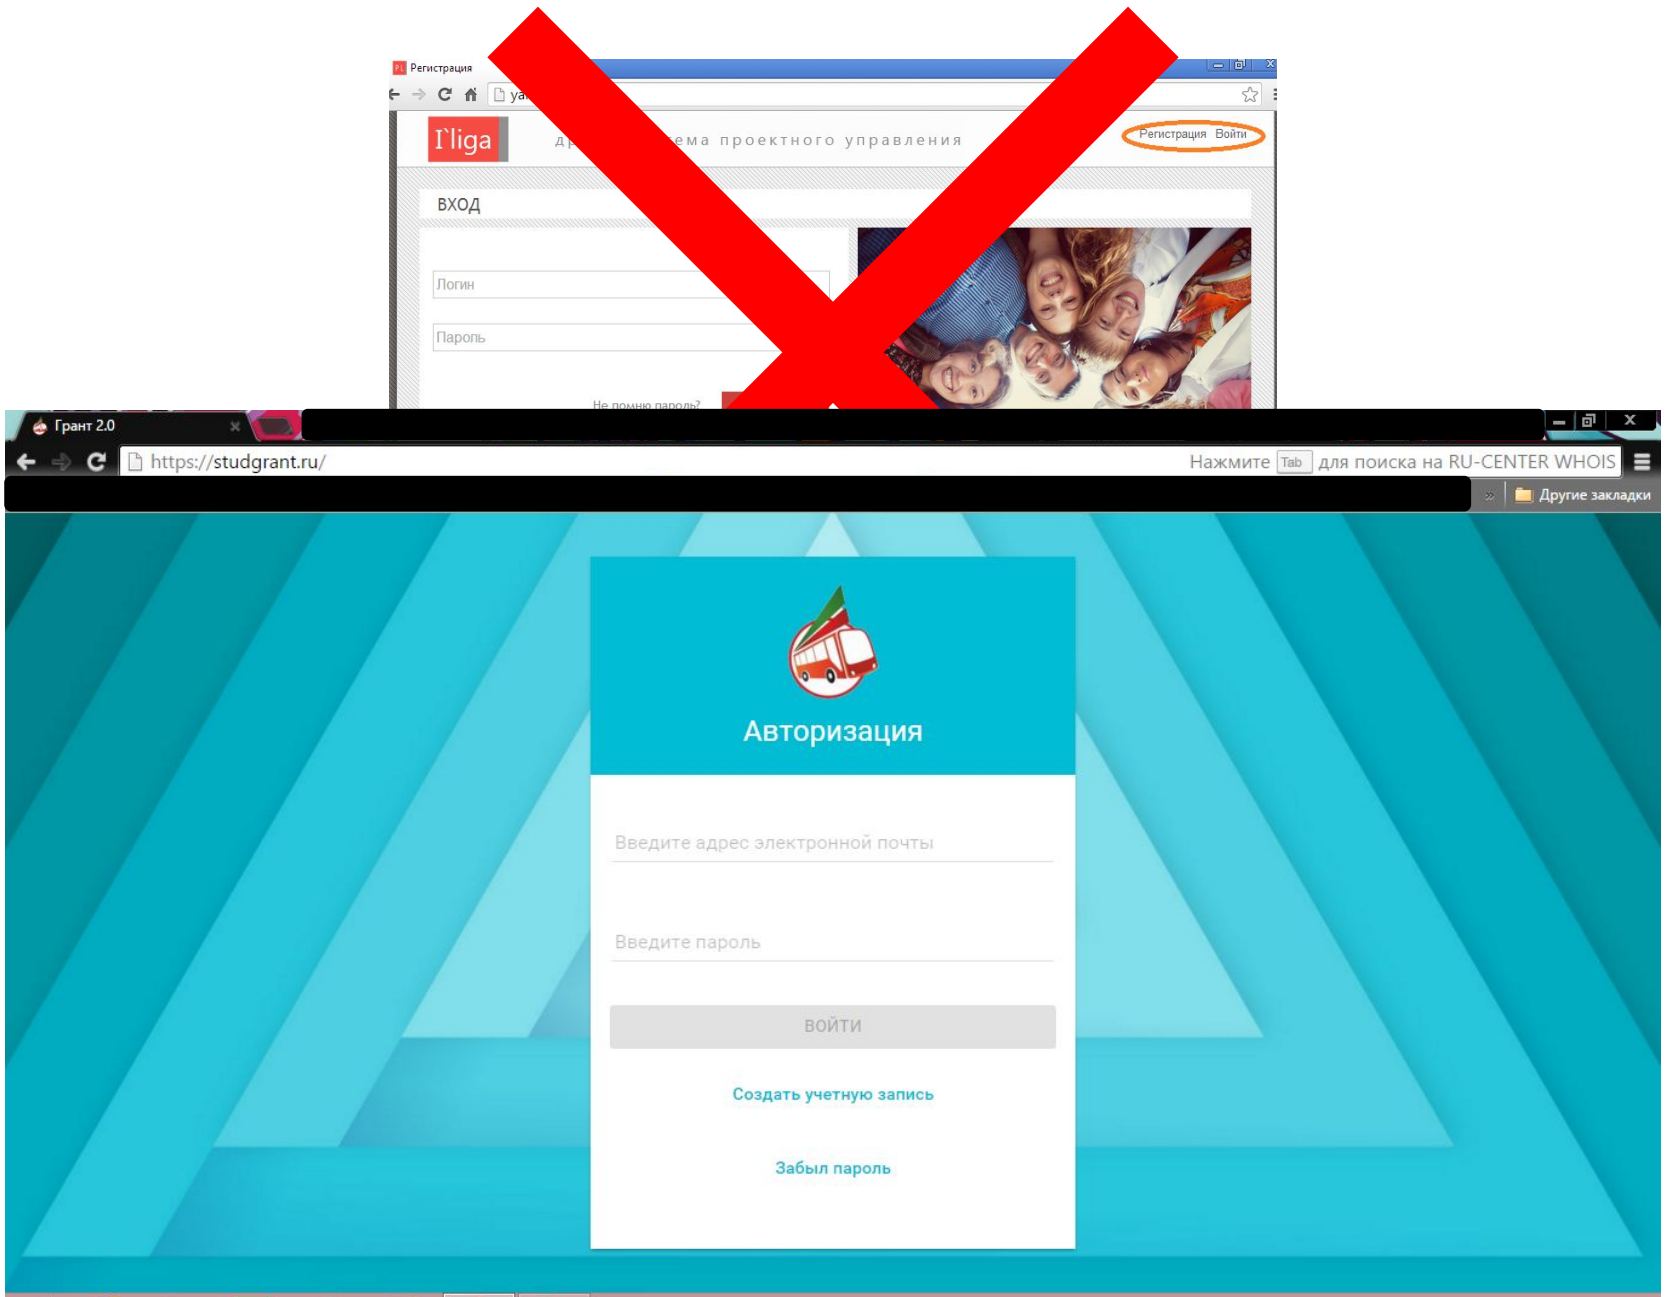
Регистрация

ya

I`liga

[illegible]ема проектного управления

Регистрация Войти

ВХОД

Логин

Пароль

Не помню пароль?

Грант 2.0

https://studgrant.ru/

Нажмите Tab для поиска на RU-CENTER WHOIS

»

Другие закладки

Авторизация

Введите адрес электронной почты

Введите пароль

ВОЙТИ

Создать учетную запись

Забыл пароль